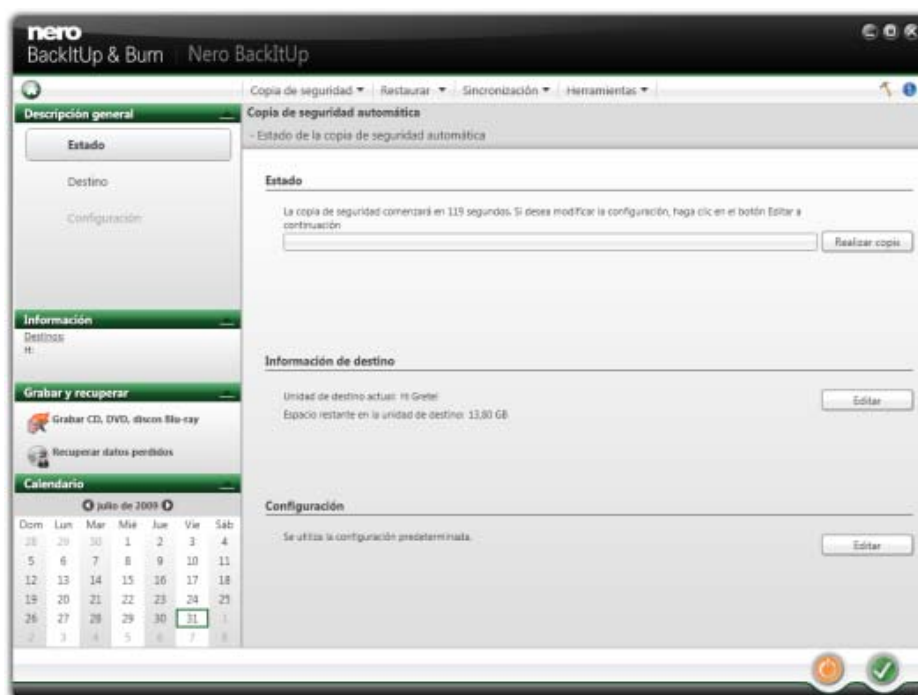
nero
BackItUp & Burn | Nero BackItUp

Copia de seguridad ▾ | Restaurar ▾ | Sincronización ▾ | Herramientas ▾

Descripción general
Estado
Destino
Configuración

Información
Destinos:
H:

Grabar y recuperar
Grabar CD, DVD, discos Blu-ray
Recuperar datos perdidos

Calendario
julio de 2009

| Dom | Lun | Mar | Mié | Jue | Vie | Sáb |
|---|---|---|---|---|---|---|
| 28 | 29 | 30 | 1 | 2 | 3 | 4 |
| 5 | 6 | 7 | 8 | 9 | 10 | 11 |
| 12 | 13 | 14 | 15 | 16 | 17 | 18 |
| 19 | 20 | 21 | 22 | 23 | 24 | 25 |
| 26 | 27 | 28 | 29 | 30 | 31 | 1 |
| 2 | 3 | 4 | 5 | 6 | 7 | 8 |

Copia de seguridad automática
- Estado de la copia de seguridad automática

Estado
La copia de seguridad comenzará en 119 segundos. Si desea modificar la configuración, haga clic en el botón Editar a continuación
Realizar copia

Información de destino
Unidad de destino actual: H:Gretel
Espacio restante en la unidad de destino: 13,80 GB
Editar

Configuración
Se utiliza la configuración predeterminada.
Editar